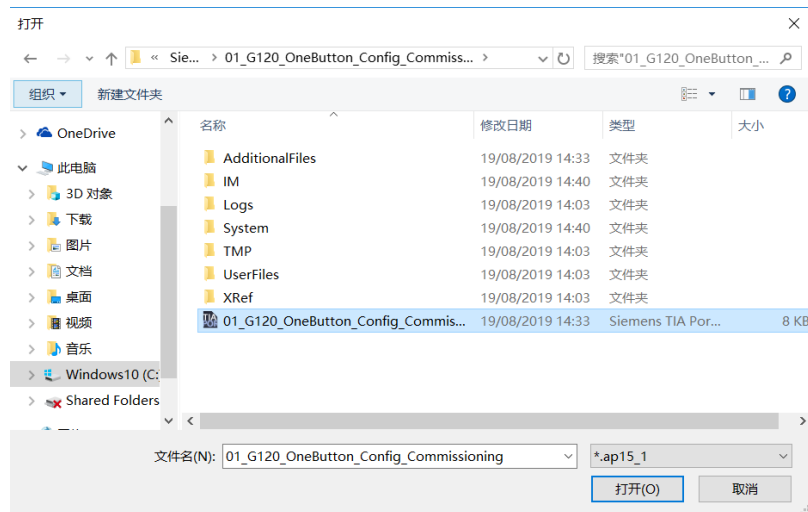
打开

« Sie... › 01_G120_OneButton_Config_Commiss... ›

搜索"01_G120_OneButton_...

组织 ▾ 新建文件夹

OneDrive
此电脑
3D 对象
下载
图片
文档
桌面
视频
音乐
Windows10 (C:
Shared Folders

| 名称 | 修改日期 | 类型 | 大小 |
|---|---|---|---|
| AdditionalFiles | 19/08/2019 14:33 | 文件夹 | |
| IM | 19/08/2019 14:40 | 文件夹 | |
| Logs | 19/08/2019 14:03 | 文件夹 | |
| System | 19/08/2019 14:40 | 文件夹 | |
| TMP | 19/08/2019 14:03 | 文件夹 | |
| UserFiles | 19/08/2019 14:03 | 文件夹 | |
| XRef | 19/08/2019 14:03 | 文件夹 | |
| 01_G120_OneButton_Config_Commis... | 19/08/2019 14:33 | Siemens TIA Por... | 8 KB |

文件名(N): 01_G120_OneButton_Config_Commissioning
*.ap15_1
打开(O) 取消